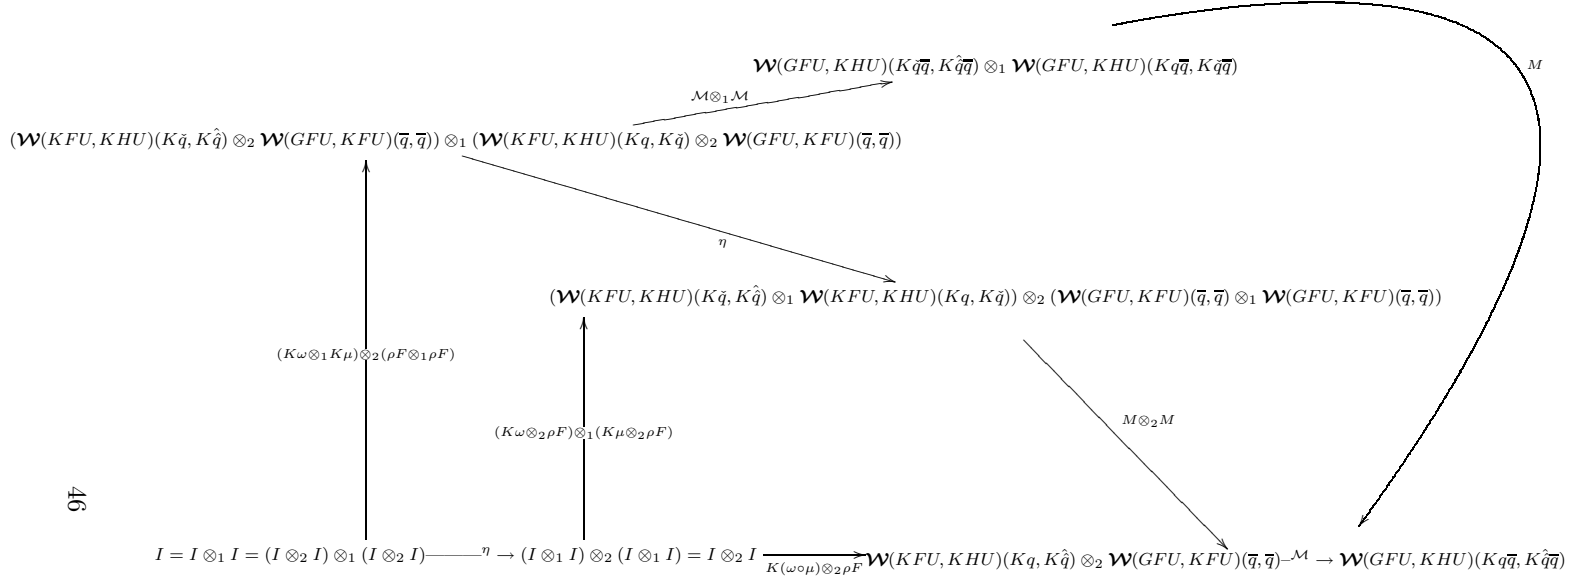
$\boldsymbol{\mathcal{W}}(GFU,KHU)(K\check{q}\overline{\overline{q}},K\hat{\check{q}}\overline{\overline{q}})\otimes_1\boldsymbol{\mathcal{W}}(GFU,KHU)(Kq\overline{\overline{q}},K\check{q}\overline{\overline{q}})$

$M$

$\mathcal{M}\otimes_1\mathcal{M}$

$(\boldsymbol{\mathcal{W}}(KFU,KHU)(K\check{q},K\hat{\check{q}})\otimes_2\boldsymbol{\mathcal{W}}(GFU,KFU)(\overline{q},\overline{q}))\otimes_1(\boldsymbol{\mathcal{W}}(KFU,KHU)(Kq,K\check{q})\otimes_2\boldsymbol{\mathcal{W}}(GFU,KFU)(\overline{q},\overline{q}))$

$\eta$

$(\boldsymbol{\mathcal{W}}(KFU,KHU)(K\check{q},K\hat{\check{q}})\otimes_1\boldsymbol{\mathcal{W}}(KFU,KHU)(Kq,K\check{q}))\otimes_2(\boldsymbol{\mathcal{W}}(GFU,KFU)(\overline{q},\overline{q})\otimes_1\boldsymbol{\mathcal{W}}(GFU,KFU)(\overline{q},\overline{q}))$

$(K\omega\otimes_1K\mu)\otimes_2(\rho F\otimes_1\rho F)$

$(K\omega\otimes_2\rho F)\otimes_1(K\mu\otimes_2\rho F)$

$M\otimes_2M$

46

$I=I\otimes_1I=(I\otimes_2I)\otimes_1(I\otimes_2I)\xrightarrow{\eta}(I\otimes_1I)\otimes_2(I\otimes_1I)=I\otimes_2I\xrightarrow{K(\omega\circ\mu)\otimes_2\rho F}\boldsymbol{\mathcal{W}}(KFU,KHU)(Kq,K\hat{\check{q}})\otimes_2\boldsymbol{\mathcal{W}}(GFU,KFU)(\overline{q},\overline{q})\xrightarrow{\mathcal{M}}\boldsymbol{\mathcal{W}}(GFU,KHU)(Kq\overline{q},K\hat{\check{q}}\overline{q})$